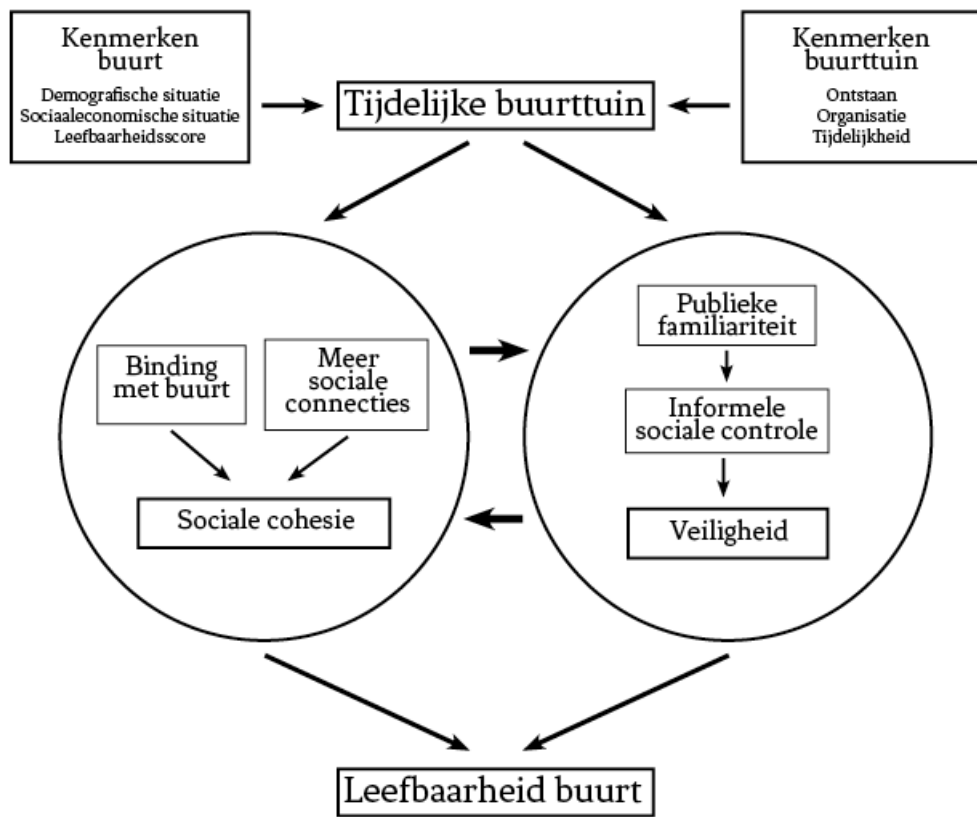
Kenmerken buurt
Demografische situatie
Sociaaleconomische situatie
Leefbaarheidsscore

Tijdelijke buurttuin

Kenmerken buurttuin
Ontstaan
Organisatie
Tijdelijkheid

Binding met buurt

Meer sociale connecties

Sociale cohesie

Publieke familiariteit

Informele sociale controle

Veiligheid

Leefbaarheid buurt